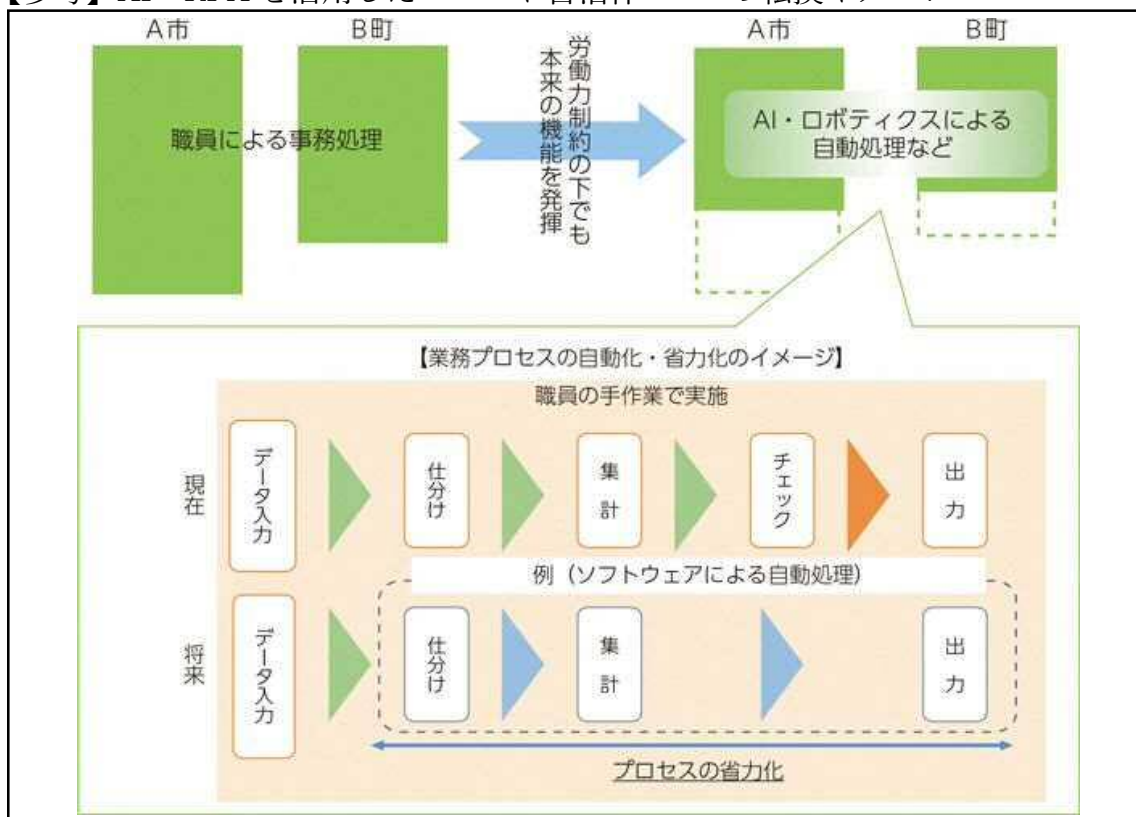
【参考】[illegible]

A市

B町

職員による事務処理

労働力制約の下でも本来の機能を発揮

A市

B町

AI・ロボティクスによる自動処理など

【業務プロセスの自動化・省力化のイメージ】

職員の手作業で実施

現在

データ入力

仕分け

集計

チェック

出力

例（ソフトウェアによる自動処理）

将来

データ入力

仕分け

集計

出力

プロセスの省力化